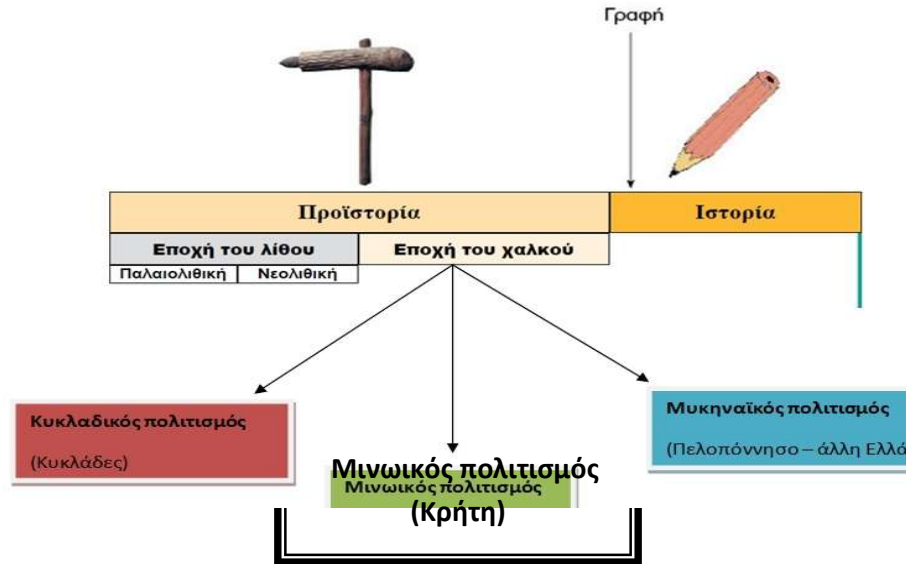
Γραφή

Προϊστορία

Ιστορία

Εποχή του λίθου

Εποχή του χαλκού

Παλαιολιθική

Νεολιθική

Κυκλαδικός πολιτισμός

(Κυκλάδες)

Μινωικός πολιτισμός

Μινωικός πολιτισμός

(Κρήτη)

Μυκηναϊκός πολιτισμός

(Πελοπόννησο – άλλη Ελλά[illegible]